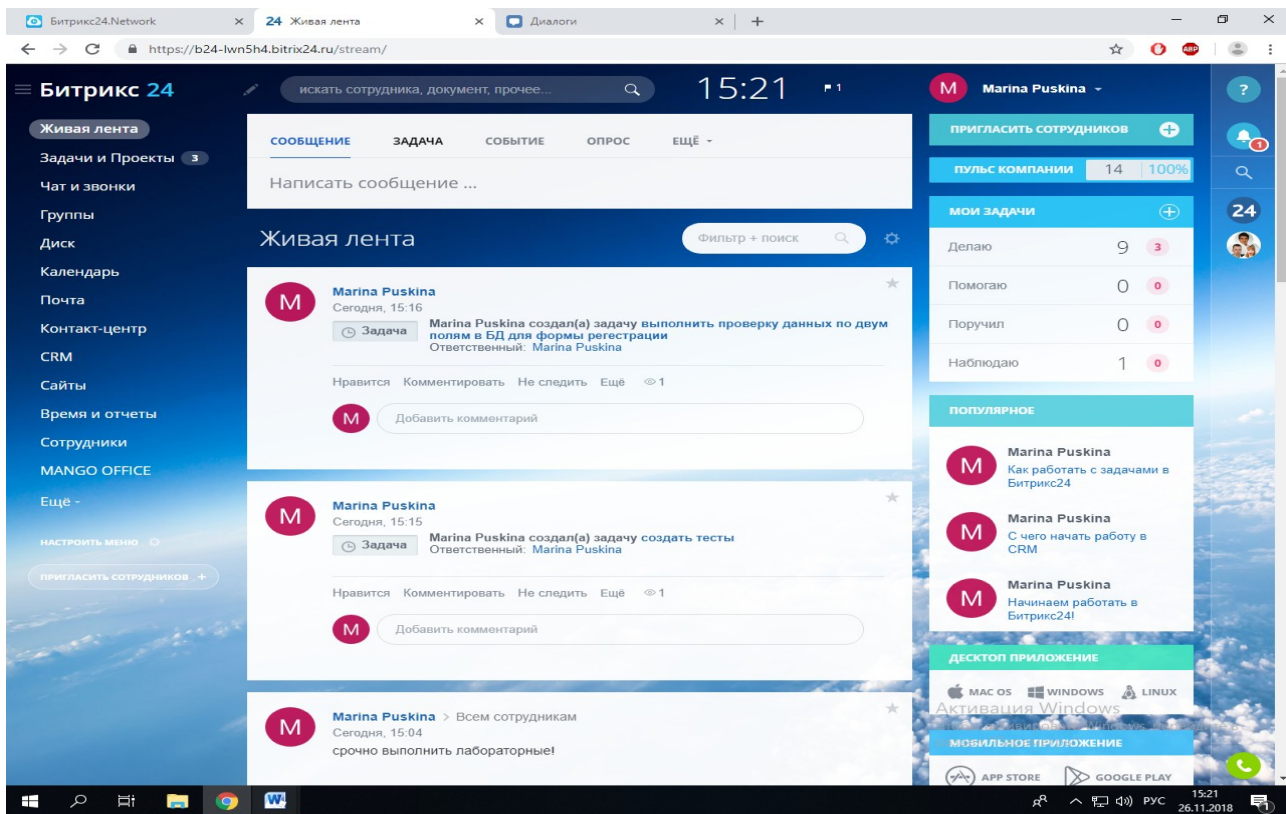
Битрикс24.Network × 24 Живая лента × Диалоги ×

https://b24-lwn5h4.bitrix24.ru/stream/

Битрикс 24

искать сотрудника, документ, прочее...

15:21

1

Marina Puskina

?

Живая лента
Задачи и Проекты 3
Чат и звонки
Группы
Диск
Календарь
Почта
Контакт-центр
CRM
Сайты
Время и отчеты
Сотрудники
MANGO OFFICE
Ещё -

НАСТРОИТЬ МЕНЮ

ПРИГЛАСИТЬ СОТРУДНИКОВ +

СООБЩЕНИЕ ЗАДАЧА СОБЫТИЕ ОПРОС ЕЩЁ -

Написать сообщение ...

Живая лента

Фильтр + поиск

Marina Puskina
Сегодня, 15:16
Задача Marina Puskina создал(а) задачу выполнить проверку данных по двум полям в БД для формы регистрации
Ответственный: Marina Puskina

Нравится Комментировать Не следить Ещё 1

Добавить комментарий

Marina Puskina
Сегодня, 15:15
Задача Marina Puskina создал(а) задачу создать тесты
Ответственный: Marina Puskina

Нравится Комментировать Не следить Ещё 1

Добавить комментарий

Marina Puskina > Всем сотрудникам
Сегодня, 15:04
срочно выполнить лабораторные!

ПРИГЛАСИТЬ СОТРУДНИКОВ

ПУЛЬС КОМПАНИИ 14 100%

МОИ ЗАДАЧИ

| Делаю | 9 | 3 |
|---|---|---|
| Помогаю | 0 | 0 |
| Поручил | 0 | 0 |
| Наблюдаю | 1 | 0 |

ПОПУЛЯРНОЕ

Marina Puskina
Как работать с задачами в Битрикс24

Marina Puskina
С чего начать работу в CRM

Marina Puskina
Начинаем работать в Битрикс24!

ДЕСКТОП ПРИЛОЖЕНИЕ

MAC OS WINDOWS LINUX

Активация Windows

МОБИЛЬНОЕ ПРИЛОЖЕНИЕ

APP STORE GOOGLE PLAY

24

РУС 15:21 26.11.2018